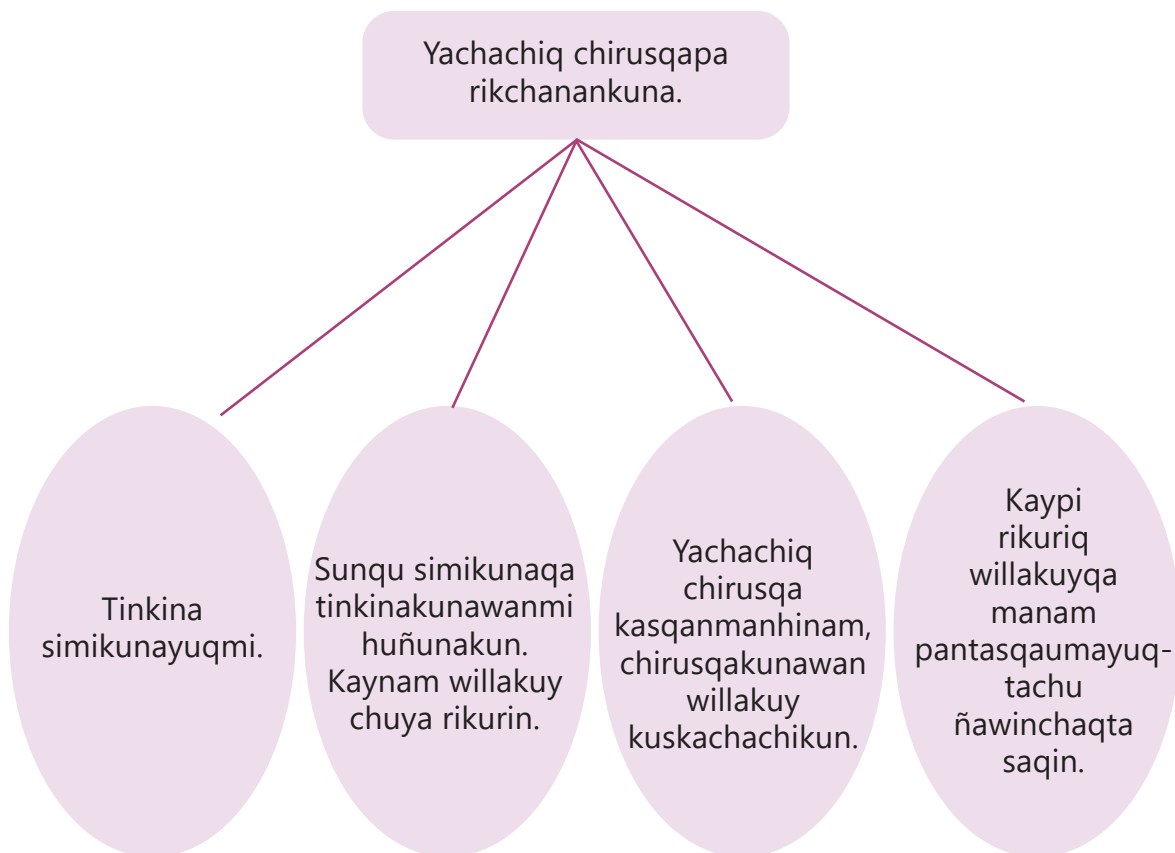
Yachachiq chirusqapa rikchanankuna.

Tinkina simikunayuqmi.

Sunqu simikunaqa tinkinakunawanmi huñunakun. Kaynam willakuy chuya rikurin.

Yachachiq chirusqa kasqanmanhinam, chirusqakunawan willakuy kuskachachikun.

Kaypi rikuriq willakuyqa manam pantasqaumayuqtachu ñawinchaqta saqin.